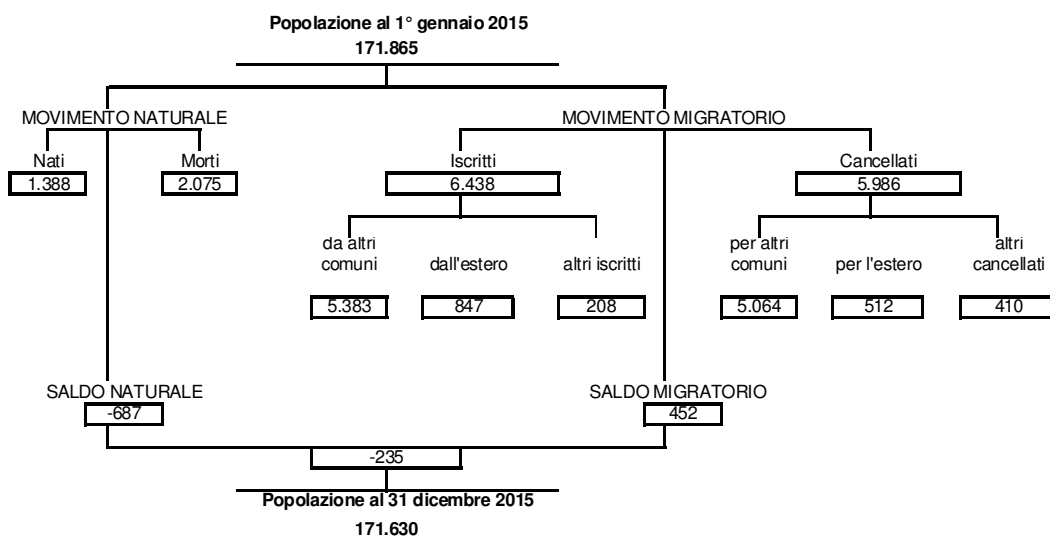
Popolazione al 1° gennaio 2015
171.865

MOVIMENTO NATURALE

Nati
1.388

Morti
2.075

MOVIMENTO MIGRATORIO

Iscritti
6.438

da altri comuni
5.383

dall'estero
847

altri iscritti
208

Cancellati
5.986

per altri comuni
5.064

per l'estero
512

altri cancellati
410

SALDO NATURALE
-687

SALDO MIGRATORIO
452

-235

Popolazione al 31 dicembre 2015
171.630